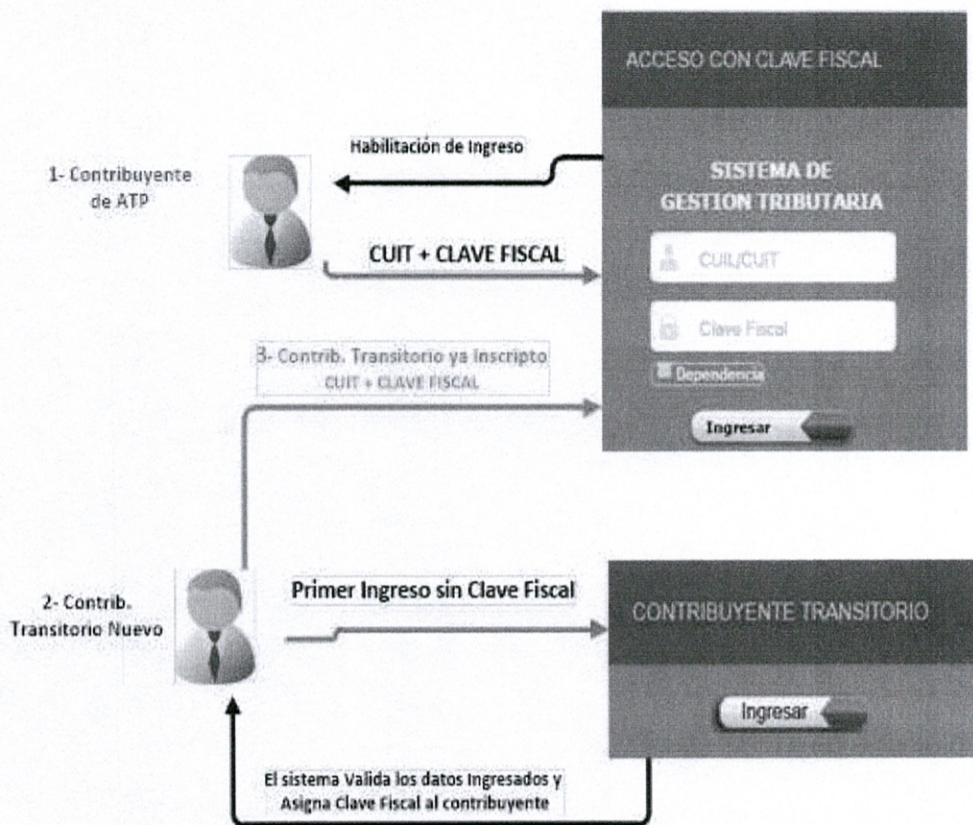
ACCESO CON CLAVE FISCAL

Habilitación de Ingreso

1- Contribuyente de ATP

SISTEMA DE GESTION TRIBUTARIA

CUIT + CLAVE FISCAL

CUIL/CUIT

Clave Fiscal

3- Contrib. Transitorio ya Inscripto
CUIT + CLAVE FISCAL

Dependencia

Ingresar

2- Contrib. Transitorio Nuevo

Primer Ingreso sin Clave Fiscal

CONTRIBUYENTE TRANSITORIO

Ingresar

El sistema Valida los datos Ingresados y Asigna Clave Fiscal al contribuyente